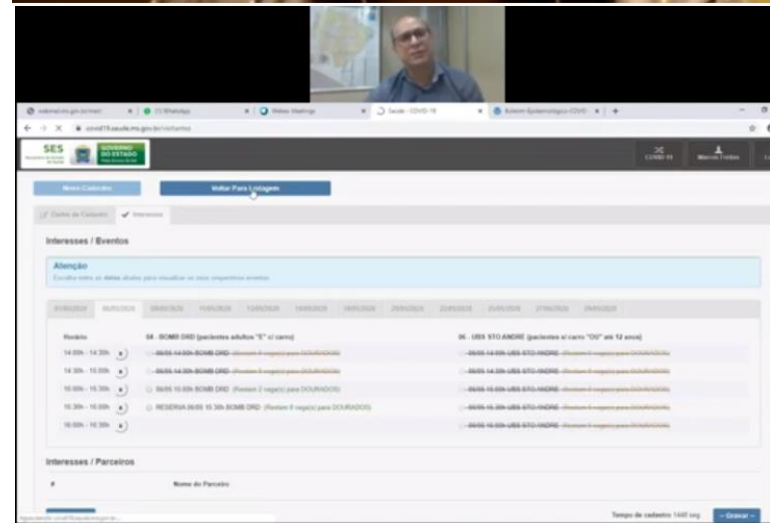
SES

GOVERNO DO ESTADO

COVID-19

Marcos Freitas

Novo Cadastro

Voltar Para Listagem

Dados do Cadastro

Interesses

Interesses / Eventos

Atenção

Escolha entre as datas abaixo para visualizar os seus respectivos eventos.

Horário

04 - BOMB DRD (pacientes adultos "E" c/ carro)

06 - UBS STO ANDRE (pacientes s/ carro "OU" até 12 anos)

14:00h - 14:30h

~~06/05 14:00h BOMB DRD (Restam 0 vaga(s) para DOURADOS)~~

~~06/05 14:00h UBS STO ANDRE (Restam 0 vaga(s) para DOURADOS)~~

14:30h - 15:00h

~~06/05 14:30h BOMB DRD (Restam 0 vaga(s) para DOURADOS)~~

~~06/05 14:30h UBS STO ANDRE (Restam 0 vaga(s) para DOURADOS)~~

15:00h - 15:30h

06/05 15:00h BOMB DRD (Restam 2 vaga(s) para DOURADOS)

~~06/05 15:00h UBS STO ANDRE (Restam 0 vaga(s) para DOURADOS)~~

15:30h - 16:00h

RESERVA 06/05 15:30h BOMB DRD (Restam 8 vaga(s) para DOURADOS)

~~06/05 15:30h UBS STO ANDRE (Restam 0 vaga(s) para DOURADOS)~~

16:00h - 16:30h

~~06/05 16:00h UBS STO ANDRE (Restam 0 vaga(s) para DOURADOS)~~

Interesses / Parceiros

#

Nome do Parceiro

Tempo de cadastro 1440 seg

Gravar